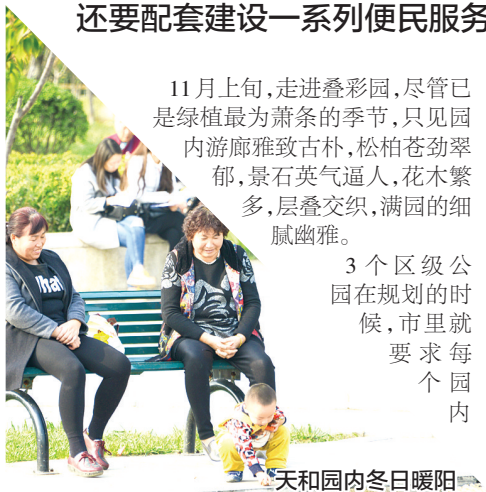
还要配套建设一系列便民服务

11月上旬，走进叠彩园，尽管已是绿植最为萧条的季节，只见园内游廊雅致古朴，松柏苍劲翠郁，景石英气逼人，花木繁多，层叠交织，满园的细腻幽雅。

3个区级公园在规划的时候，市里就要求每个园内

天和园内冬日暖阳